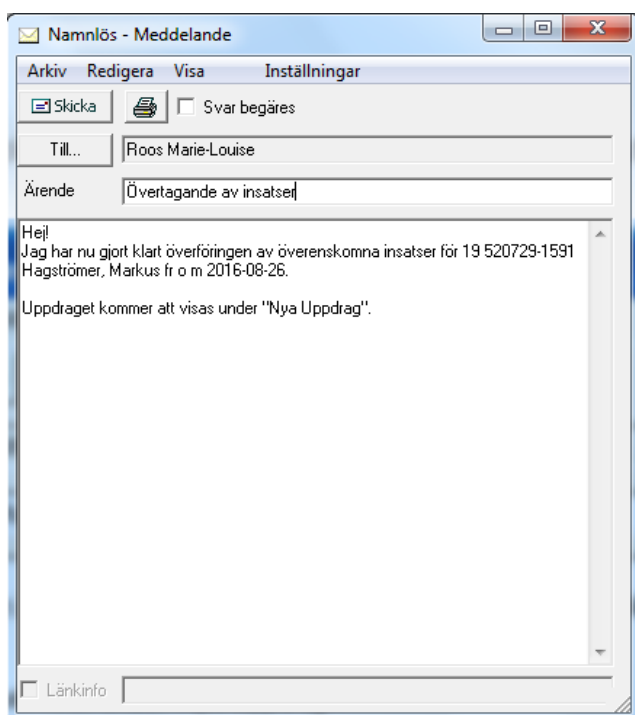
Namnlös - Meddelande

Arkiv Redigera Visa Inställningar

Skicka

Svar begäres

Till...

Roos Marie-Louise

Ärende

Övertagande av insatser

Hej!
Jag har nu gjort klart överföringen av överenskomna insatser för 19 520729-1591 Hagströmer, Markus fr o m 2016-08-26.

Uppdraget kommer att visas under "Nya Uppdrag".

Länkinfo